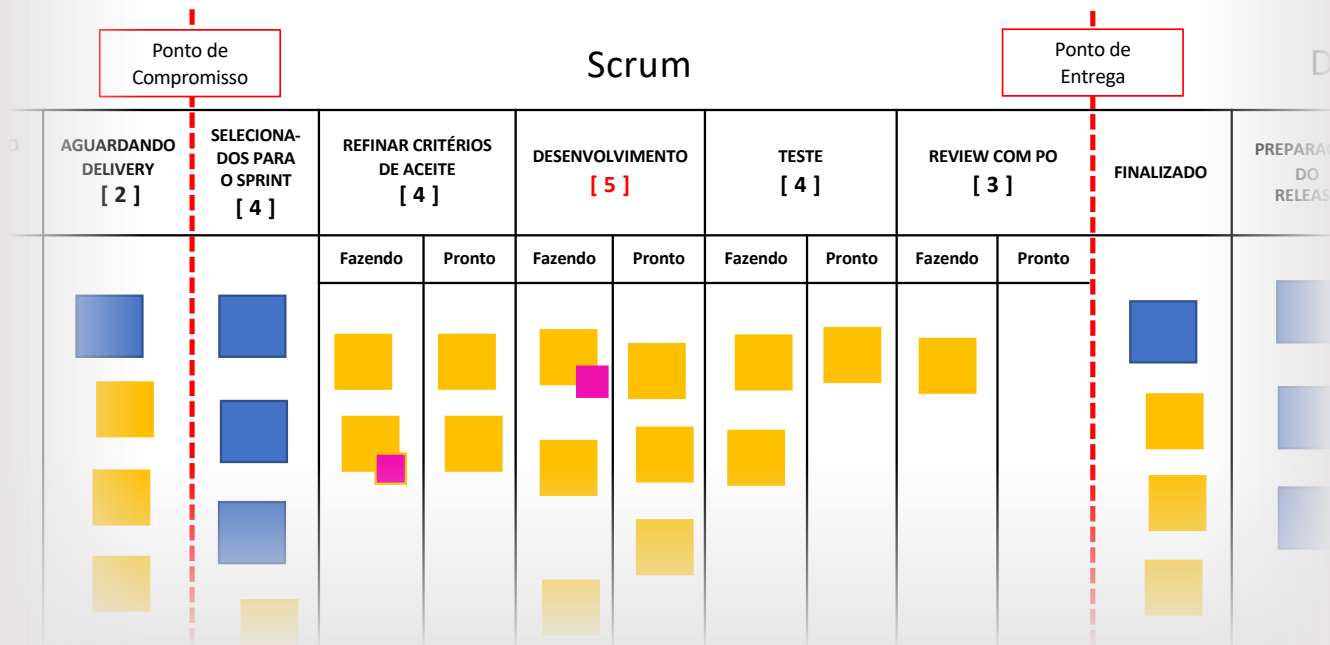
Ponto de Compromisso

Scrum

Ponto de Entrega

D

O

AGUARDANDO DELIVERY [ 2 ]

SELECIONADOS PARA O SPRINT [ 4 ]

REFINAR CRITÉRIOS DE ACEITE [ 4 ]

DESENVOLVIMENTO [ 5 ]

TESTE [ 4 ]

REVIEW COM PO [ 3 ]

FINALIZADO

PREPARA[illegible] DO RELEAS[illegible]

| Fazendo | Pronto | Fazendo | Pronto | Fazendo | Pronto | Fazendo | Pronto |
|---|---|---|---|---|---|---|---|